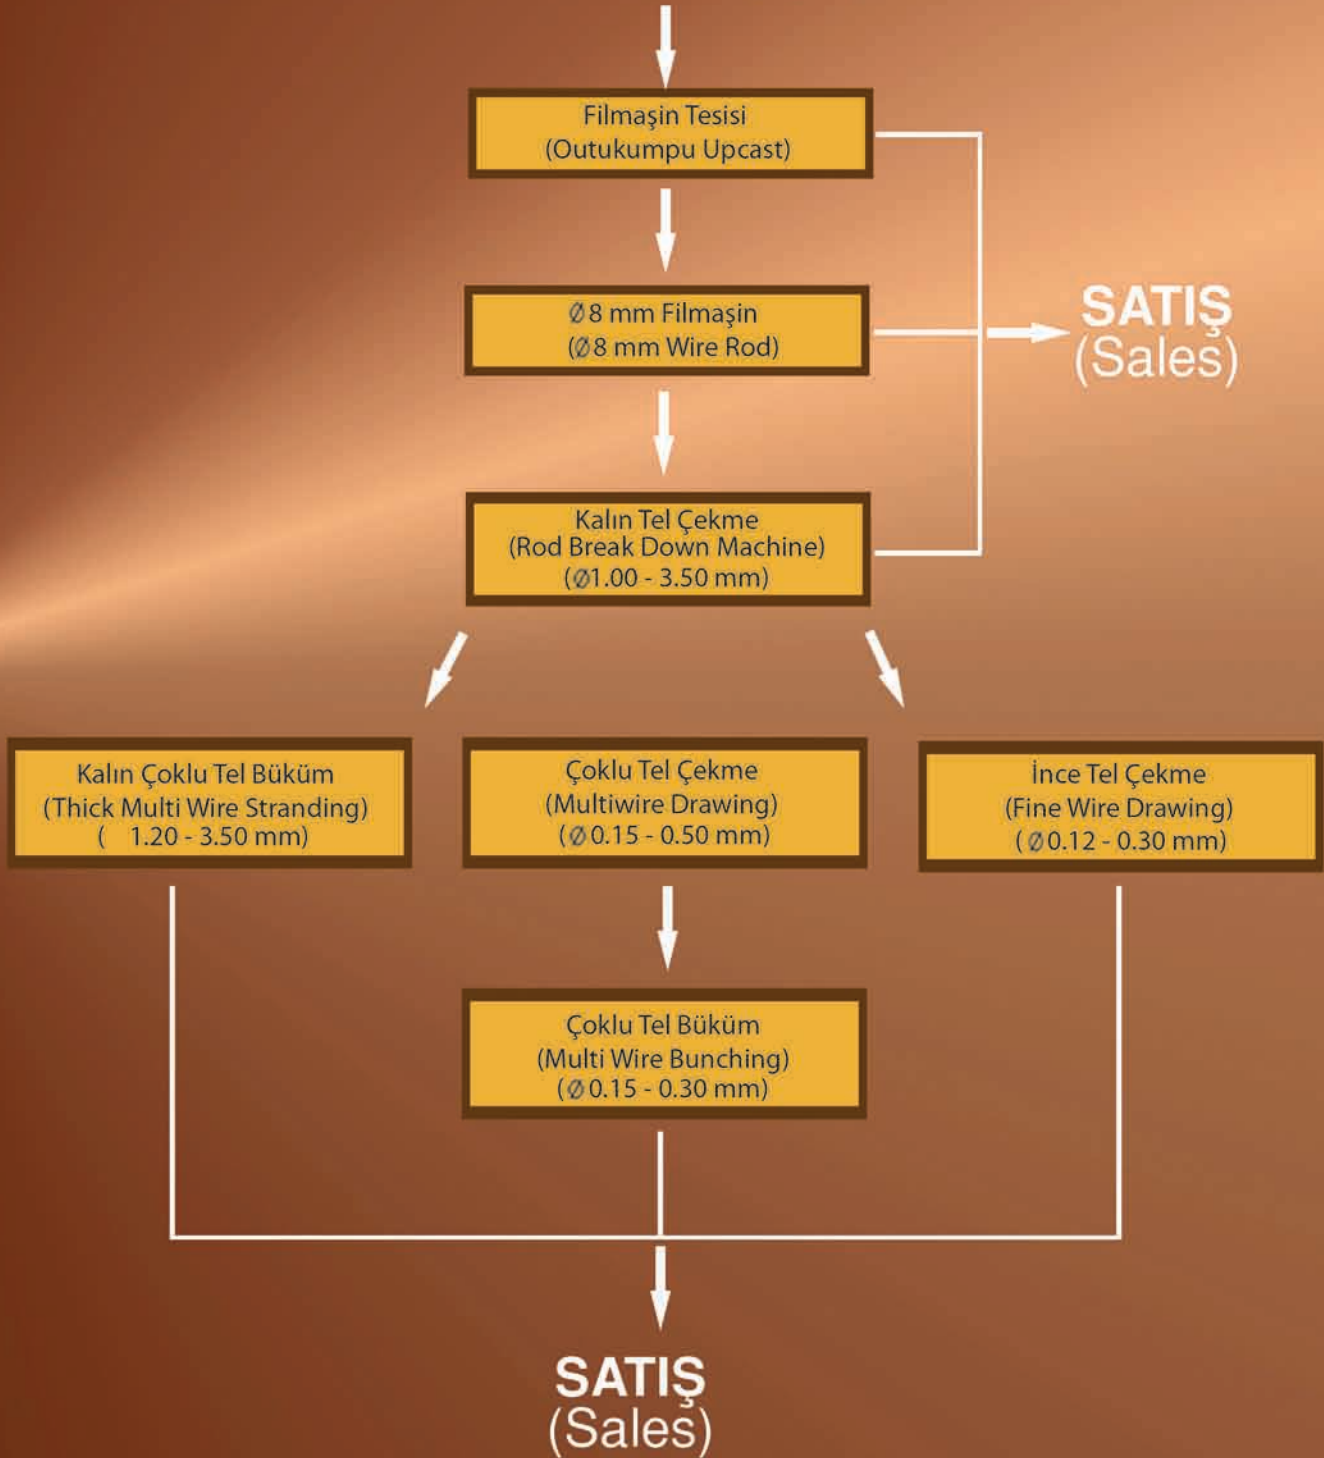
Filmaşin Tesisi
(Outukumpu Upcast)

Ø8 mm Filmaşin
(Ø8 mm Wire Rod)

SATIŞ
(Sales)

Kalın Tel Çekme
(Rod Break Down Machine)
(Ø1.00 - 3.50 mm)

Kalın Çoklu Tel Büküm
(Thick Multi Wire Stranding)
( 1.20 - 3.50 mm)

Çoklu Tel Çekme
(Multiwire Drawing)
(Ø0.15 - 0.50 mm)

İnce Tel Çekme
(Fine Wire Drawing)
(Ø0.12 - 0.30 mm)

Çoklu Tel Büküm
(Multi Wire Bunching)
(Ø0.15 - 0.30 mm)

SATIŞ
(Sales)